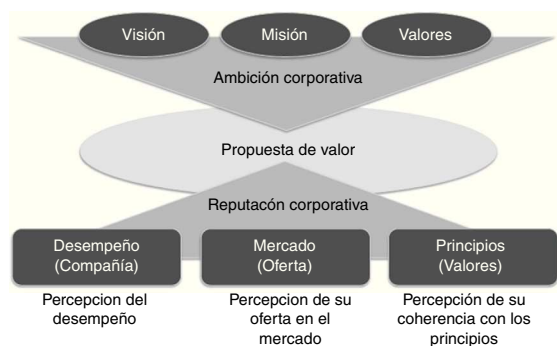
Visión

Misión

Valores

Ambición corporativa

Propuesta de valor

Reputacón corporativa

Desempeño (Compañía)

Mercado (Oferta)

Principios (Valores)

Percepcion del desempeño

Percepcion de su oferta en el mercado

Percepción de su coherencia con los principios